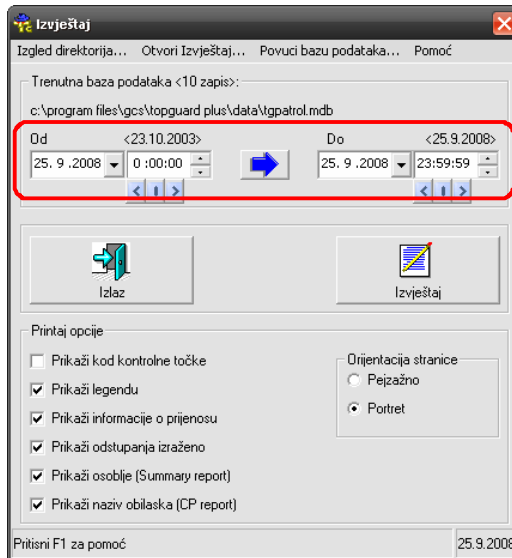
Izvještaj

Izgled direktorija... Otvori Izvještaj... Povuci bazu podataka... Pomoć

Trenutna baza podataka <10 zapis>:

c:\program files\gcs\topguard plus\data\tgpatrol.mdb

Od <23.10.2003>

25. 9 .2008 0:00:00

Do <25.9.2008>

25. 9 .2008 23:59:59

Izlaz

Izvještaj

Printaj opcije

Prikaži kod kontrolne točke

Prikaži legendu

Prikaži informacije o prijenosu

Prikaži odstupanja izraženo

Prikaži osoblje (Summary report)

Prikaži naziv obilaska (CP report)

Orijentacija stranice

Pejzažno

Portret

Pritisni F1 za pomoć

25.9.2008